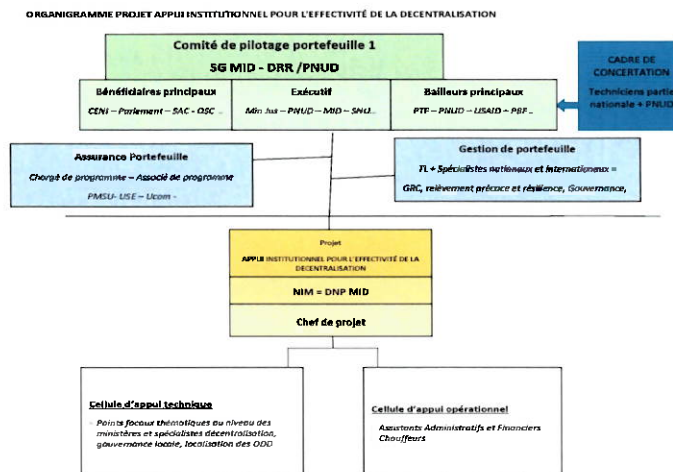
ORGANIGRAMME PROJET APPUI INSTITUTIONNEL POUR L'EFFECTIVITÉ DE LA DECENTRALISATION

Comité de pilotage portefeuille 1

SG MID - DRR /PNUD

Bénéficiaires principaux

CENI – Parlement – SAC - OSC

Exécutif

Min Jus – PNUD – MID – SNU...

Bailleurs principaux

PTF – PNUD – USAID – PBF ..

CADRE DE CONCERTATION

Techniciens parte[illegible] nationale + PNUD

Assurance Portefeuille

Chargé de programme – Associé de programme

PMSU- USE – Ucom -

Gestion de portefeuille

TL + Spécialistes nationaux et internationaux = GRC, relèvement précoce et résilience, Gouvernance,

Projet

APPUI INSTITUTIONNEL POUR L'EFFECTIVITÉ DE LA DECENTRALISATION

NIM = DNP MID

Chef de projet

Cellule d'appui technique

- Points focaux thématiques au niveau des ministères et spécialistes décentralisation, gouvernance locale, localisation des ODD

Cellule d'appui opérationnel

Assistants Administratifs et Financiers Chauffeurs